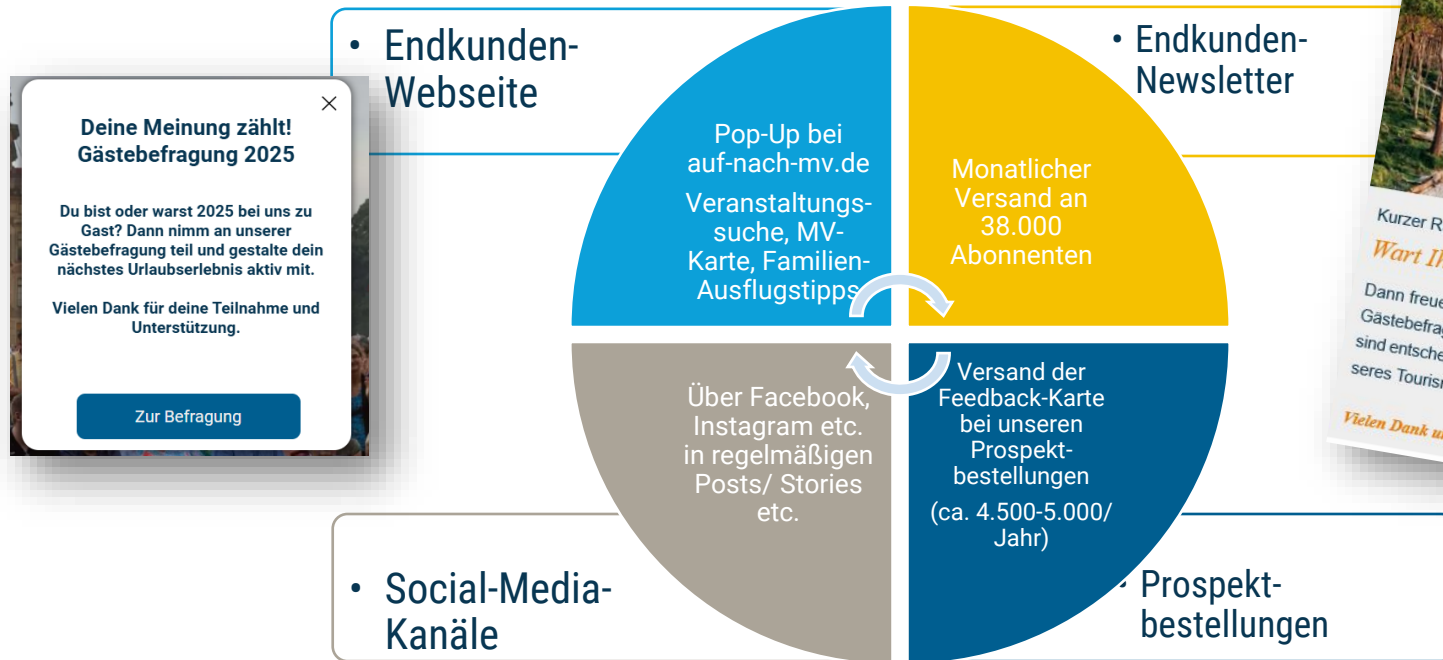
Deine Meinung zählt! Gästebefragung 2025

Du bist oder warst 2025 bei uns zu Gast? Dann nimm an unserer Gästebefragung teil und gestalte dein nächstes Urlaubserlebnis aktiv mit.

Vielen Dank für deine Teilnahme und Unterstützung.

Zur Befragung

• Endkunden-Webseite

Pop-Up bei auf-nach-mv.de

Veranstaltungssuche, MV-Karte, Familien-Ausflugstipps

• Endkunden-Newsletter

Monatlicher Versand an 38.000 Abonnenten

Kurzer R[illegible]

Wart Il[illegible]

Dann freue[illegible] Gästebefrag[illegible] sind entsche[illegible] seres Touris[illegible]

Vielen Dank u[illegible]

Über Facebook, Instagram etc. in regelmäßigen Posts/ Stories etc.

Versand der Feedback-Karte bei unseren Prospektbestellungen

(ca. 4.500-5.000/ Jahr)

• Social-Media-Kanäle

• Prospektbestellungen